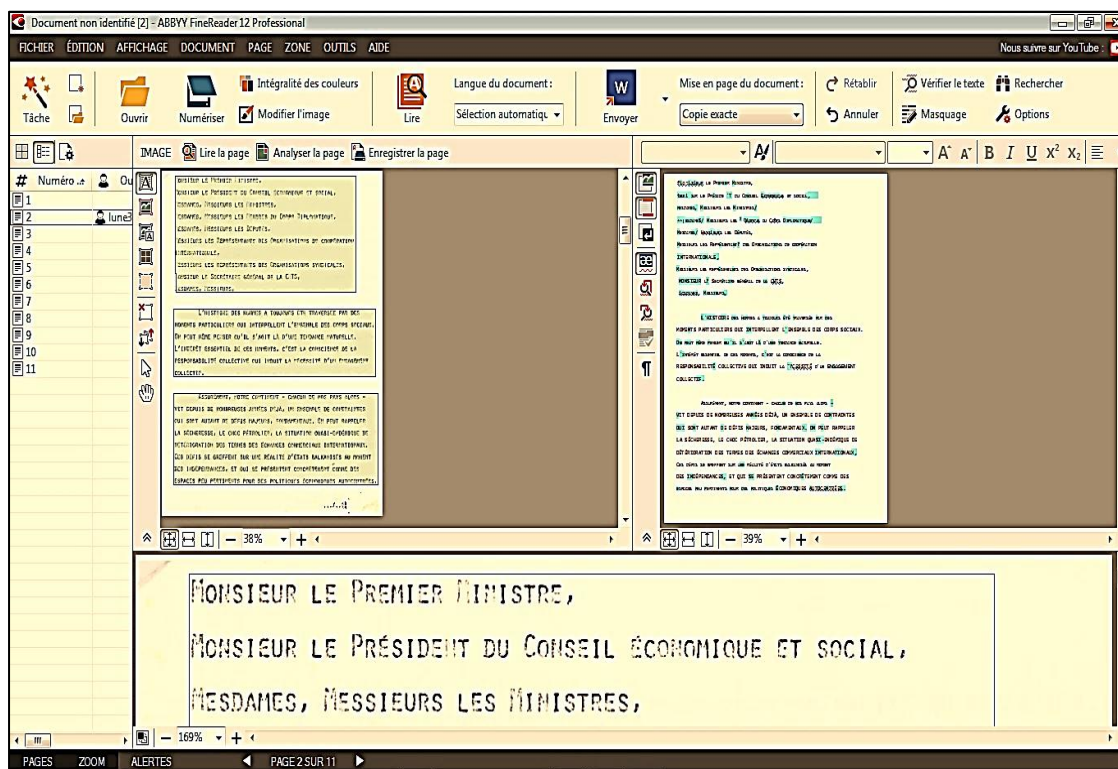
Document non identifié [2] - ABBYY FineReader 12 Professional

FICHIER ÉDITION AFFICHAGE DOCUMENT PAGE ZONE OUTILS AIDE

Nous suivre sur YouTube :

Tâche Ouvrir Numériser Intégralité des couleurs Modifier l'image Lire Langue du document : Sélection automatiqu Envoyer Mise en page du document : Copie exacte Rétablir Annuler Vérifier le texte Masquage Rechercher Options

IMAGE Lire la page Analyser la page Enregistrer la page

# Numéro Ou

1
2 lune
3
4
5
6
7
8
9
10
11

MONSIEUR LE PREMIER MINISTRE,
MONSIEUR LE PRÉSIDENT DU CONSEIL ÉCONOMIQUE ET SOCIAL,
MESDAMES, MESSIEURS LES MINISTRES,
MESDAMES, MESSIEURS LES MEMBRES DU CORPS DIPLOMATIQUE,
MESDAMES, MESSIEURS LES DÉPUTÉS,
MESSIEURS LES REPRÉSENTANTS DES ORGANISATIONS DE COOPÉRATION INTERNATIONALE,
MESSIEURS LES REPRÉSENTANTS DES ORGANISATIONS SYNDICALES,
MONSIEUR LE SECRÉTAIRE GÉNÉRAL DE LA C.T.S,
MESDAMES, MESSIEURS,

L'HISTOIRE DES HOMMES A TOUJOURS ÉTÉ TRAVERSÉE PAR DES MOMENTS PARTICULIERS QUI INTERPELLENT L'ENSEMBLE DES CORPS SOCIAUX. ON PEUT MÊME PENSER QU'IL S'AGIT LÀ D'UNE TENDANCE NATURELLE. L'INTÉRÊT ESSENTIEL DE CES MOMENTS, C'EST LA CONSCIENCE DE LA RESPONSABILITÉ COLLECTIVE QUI INDUIT LA NÉCESSITÉ D'UN ENGAGEMENT COLLECTIF.

AUJOURD'HUI, NOTRE CONTINENT – CHACUN DE NOS PAYS ALORS – VIT DEPUIS DE NOMBREUSES ANNÉES DÉJÀ, UN ENSEMBLE DE CONTRAINTES QUI SONT AUTANT DE DÉFIS MAJEURS, FONDAMENTAUX. ON PEUT RAPPELER LA SÉCHERESSE, LE CHOC PÉTROLIER, LA SITUATION QUASI-CHRONIQUE DE DÉTÉRIORATION DES TERMES DES ÉCHANGES COMMERCIAUX INTERNATIONAUX. CES DÉFIS SE GREFFENT SUR UNE RÉALITÉ D'ÉTATS BALBUTIANTS AU MOMENT DES INDÉPENDANCES, ET QUI SE PRÉSENTENT CONCRÈTEMENT COMME DES ESPACES PEU PROPICES POUR DES POLITIQUES ÉCONOMIQUES AUTOCENTRÉES.

38%
39%

MONSIEUR LE PREMIER MINISTRE,
MONSIEUR LE PRÉSIDENT DU CONSEIL ÉCONOMIQUE ET SOCIAL,
MESDAMES, MESSIEURS LES MINISTRES,

169%

PAGES ZOOM ALERTES PAGE 2 SUR 11